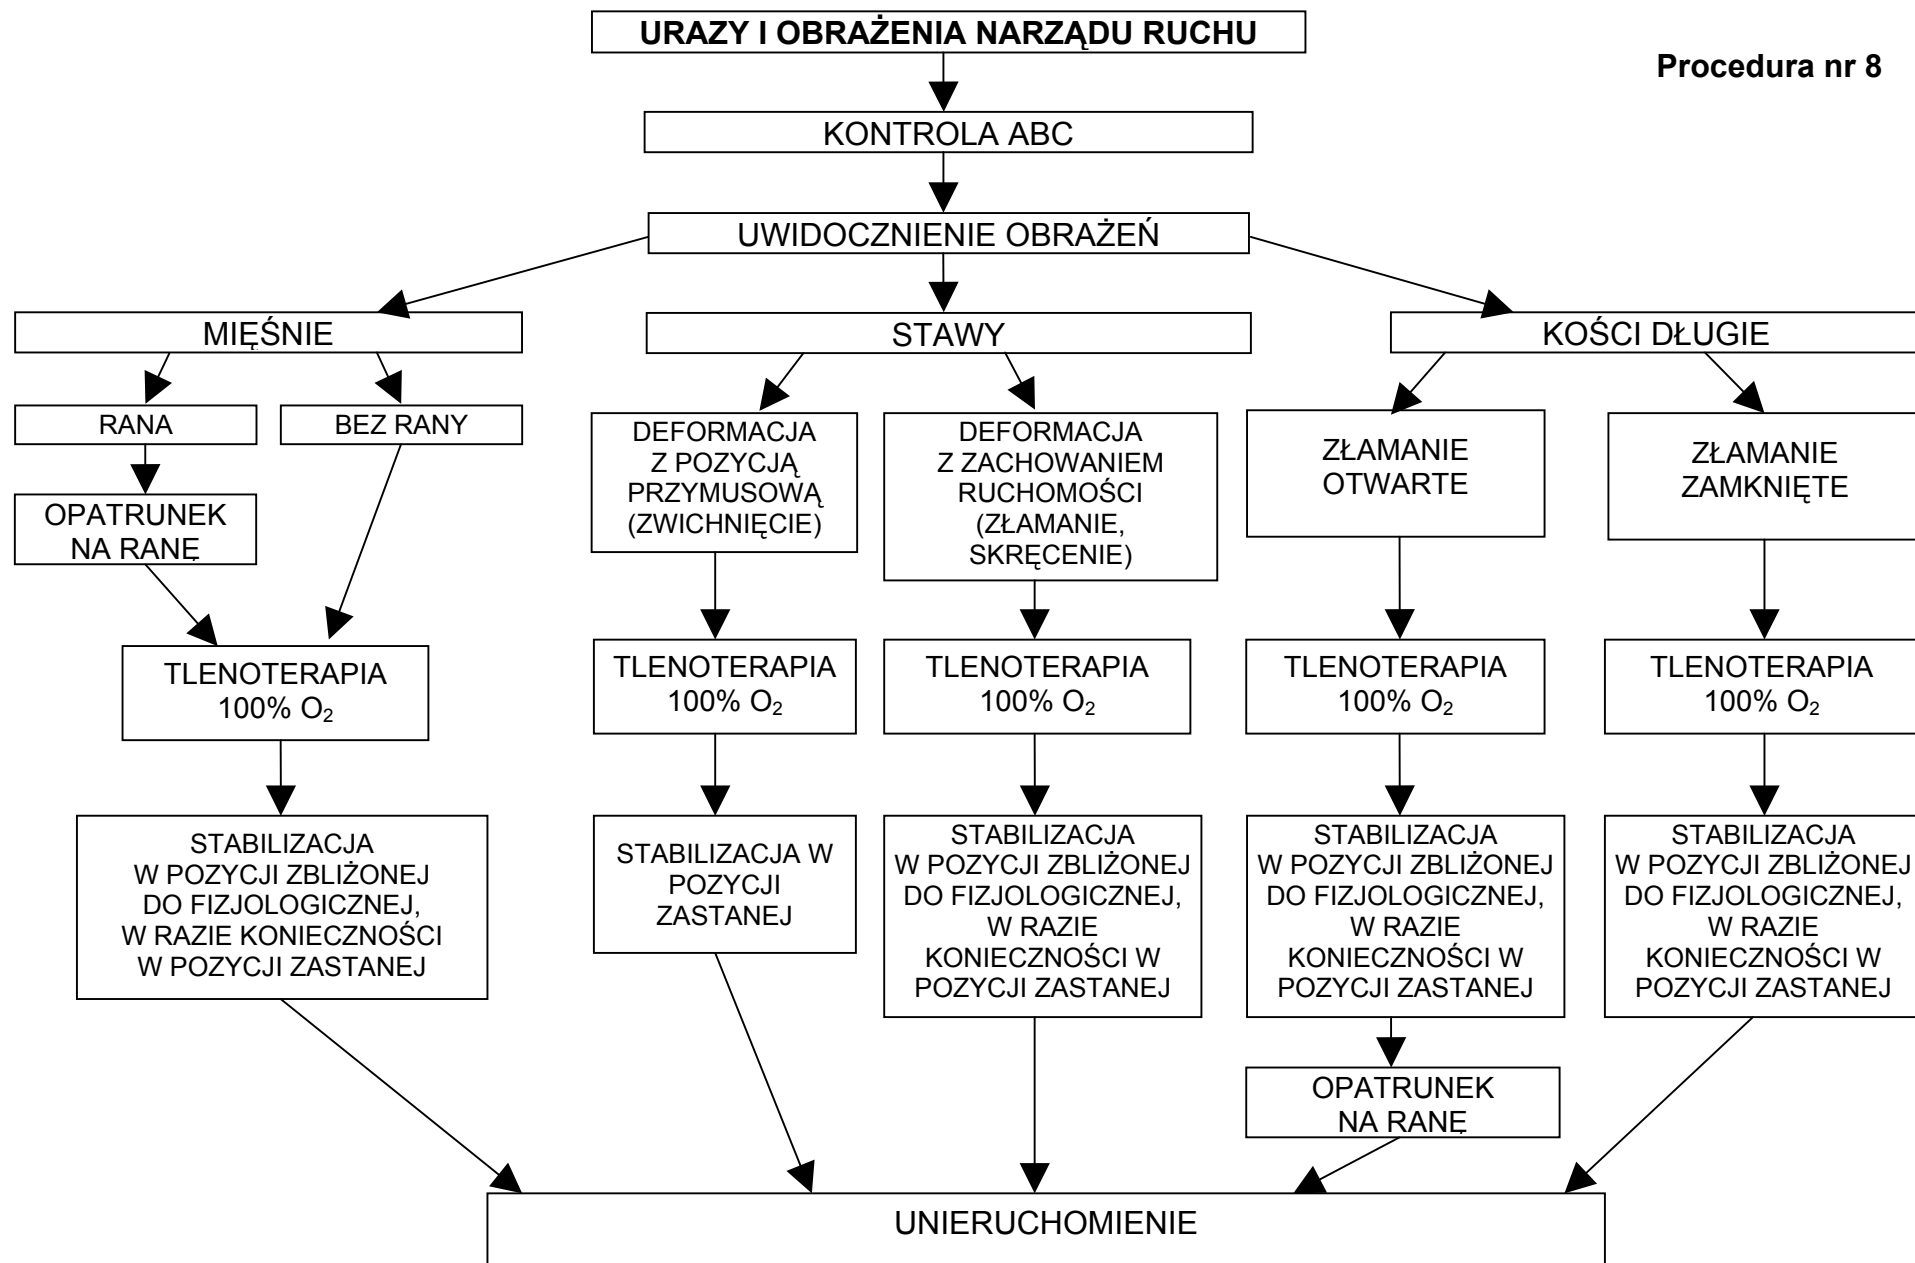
URAZY I OBRAŻENIA NARZĄDU RUCHU

Procedura nr 8

KONTROLA ABC

UWIDOCZNIENIE OBRAŻEŃ

MIĘŚNIE

RANA

OPATRUNEK NA RANĘ

BEZ RANY

TLENOTERAPIA 100% $O_2$

STABILIZACJA W POZYCJI ZBLIŻONEJ DO FIZJOLOGICZNEJ, W RAZIE KONIECZNOŚCI W POZYCJI ZASTANEJ

STAWY

DEFORMACJA Z POZYCJĄ PRZYMUSOWĄ (ZWICHNIĘCIE)

TLENOTERAPIA 100% $O_2$

STABILIZACJA W POZYCJI ZASTANEJ

DEFORMACJA Z ZACHOWANIEM RUCHOMOŚCI (ZŁAMANIE, SKRĘCENIE)

TLENOTERAPIA 100% $O_2$

STABILIZACJA W POZYCJI ZBLIŻONEJ DO FIZJOLOGICZNEJ, W RAZIE KONIECZNOŚCI W POZYCJI ZASTANEJ

KOŚCI DŁUGIE

ZŁAMANIE OTWARTE

TLENOTERAPIA 100% $O_2$

STABILIZACJA W POZYCJI ZBLIŻONEJ DO FIZJOLOGICZNEJ, W RAZIE KONIECZNOŚCI W POZYCJI ZASTANEJ

OPATRUNEK NA RANĘ

ZŁAMANIE ZAMKNIĘTE

TLENOTERAPIA 100% $O_2$

STABILIZACJA W POZYCJI ZBLIŻONEJ DO FIZJOLOGICZNEJ, W RAZIE KONIECZNOŚCI W POZYCJI ZASTANEJ

UNIERUCHOMIENIE